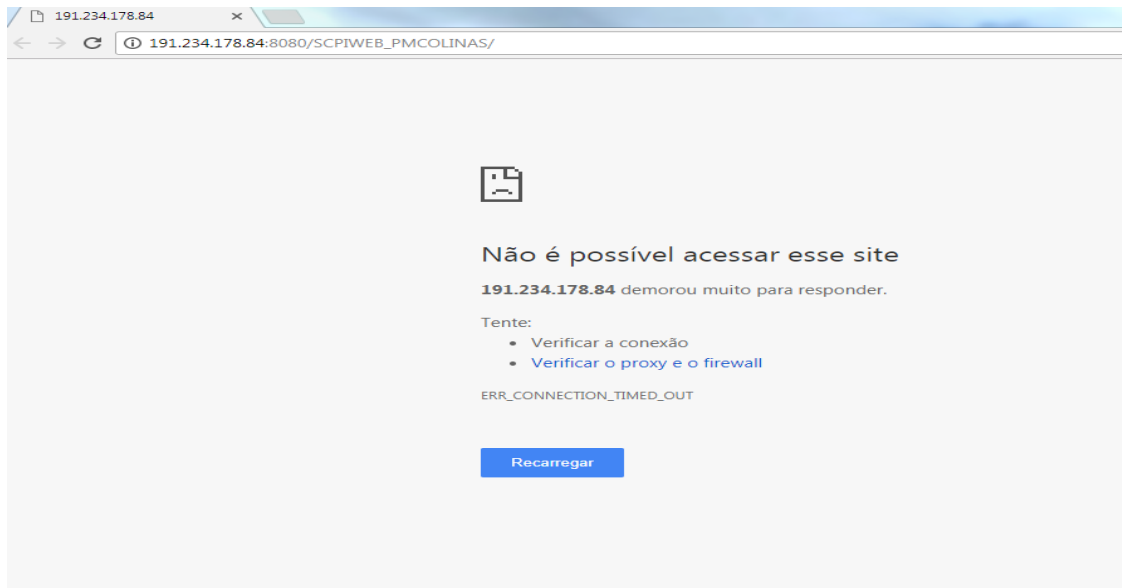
191.234.178.84 ×

191.234.178.84:8080/SCPIWEB_PMCOLINAS/

Não é possível acessar esse site

**191.234.178.84** demorou muito para responder.

Tente:
- Verificar a conexão
- Verificar o proxy e o firewall

ERR_CONNECTION_TIMED_OUT

Recarregar